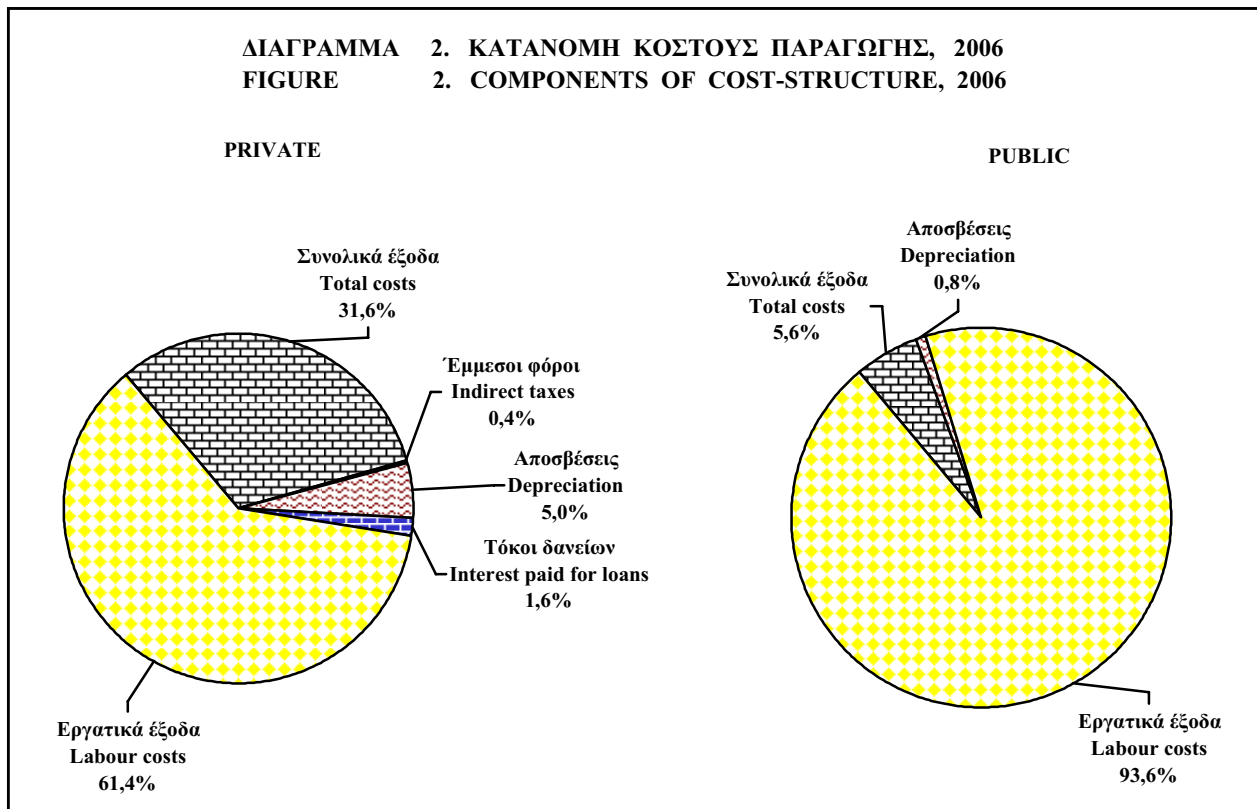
ΔΙΑΓΡΑΜΜΑ 2. ΚΑΤΑΝΟΜΗ ΚΟΣΤΟΥΣ ΠΑΡΑΓΩΓΗΣ, 2006
FIGURE 2. COMPONENTS OF COST-STRUCTURE, 2006

PRIVATE

Συνολικά έξοδα
Total costs
31,6%

Έμμεσοι φόροι
Indirect taxes
0,4%

Αποσβέσεις
Depreciation
5,0%

Τόκοι δανείων
Interest paid for loans
1,6%

Εργατικά έξοδα
Labour costs
61,4%

PUBLIC

Αποσβέσεις
Depreciation
0,8%

Συνολικά έξοδα
Total costs
5,6%

Εργατικά έξοδα
Labour costs
93,6%